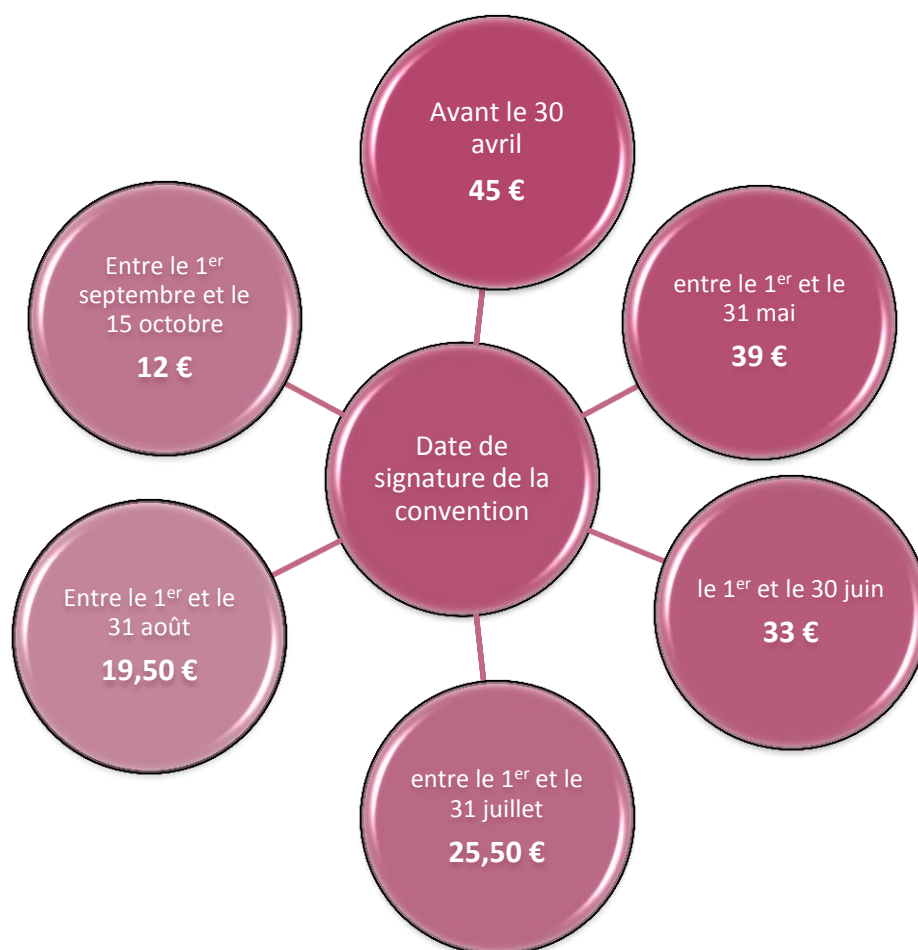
Date de signature de la convention

Avant le 30 avril

**45 €**

entre le 1$^{er}$ et le 31 mai

**39 €**

le 1$^{er}$ et le 30 juin

**33 €**

entre le 1$^{er}$ et le 31 juillet

**25,50 €**

Entre le 1$^{er}$ et le 31 août

**19,50 €**

Entre le 1$^{er}$ septembre et le 15 octobre

**12 €**